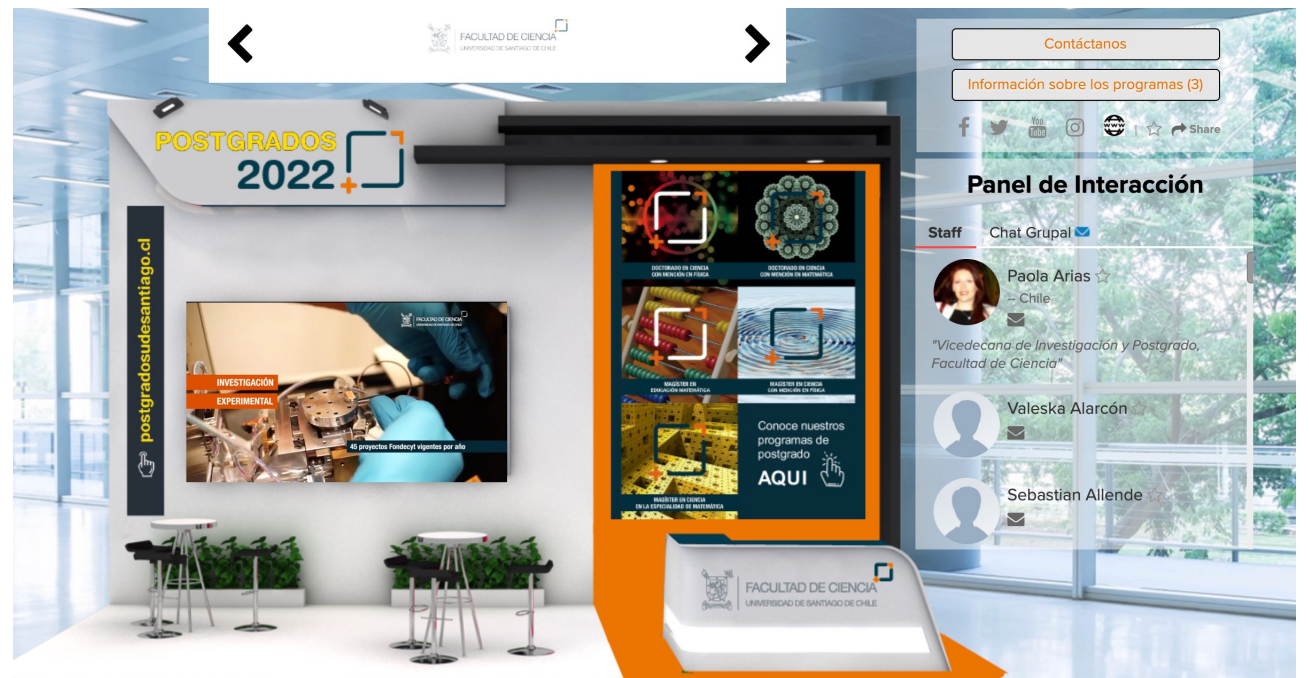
FACULTAD DE CIENCIA
UNIVERSIDAD DE SANTIAGO DE CHILE

POSTGRADOS
2022

postgradosudesantiago.cl

FACULTAD DE CIENCIA
UNIVERSIDAD DE SANTIAGO DE CHILE

INVESTIGACIÓN
EXPERIMENTAL

45 proyectos Fondecyt vigentes por año

DOCTORADO EN CIENCIA CON MENCIÓN EN FÍSICA

DOCTORADO EN CIENCIA CON MENCIÓN EN MATEMÁTICA

MAGÍSTER EN EDUCACIÓN MATEMÁTICA

MAGÍSTER EN CIENCIA CON MENCIÓN EN FÍSICA

MAGÍSTER EN CIENCIA EN LA ESPECIALIDAD DE MATEMÁTICA

Conoce nuestros programas de postgrado
AQUI

FACULTAD DE CIENCIA
UNIVERSIDAD DE SANTIAGO DE CHILE

Contáctanos

Información sobre los programas (3)

Share

Panel de Interacción

Staff

Chat Grupal

Paola Arias
-- Chile
"Vicedecana de Investigación y Postgrado, Facultad de Ciencia"

Valeska Alarcón

Sebastian Allende